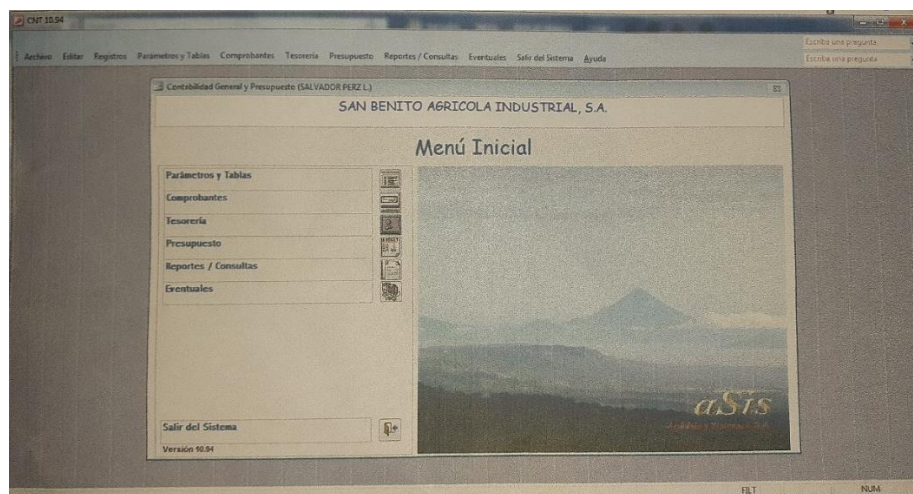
CNT 10.94

Archivo Editar Registros Parámetros y Tablas Comprobantes Tesorería Presupuesto Reportes / Consultas Eventuales Salir del Sistema Ayuda

Escriba una pregunta

Contabilidad General y Presupuesto (SALVADOR PERZ L.)

SAN BENITO AGRICOLA INDUSTRIAL, S.A.

Menú Inicial

Parámetros y Tablas

Comprobantes

Tesorería

Presupuesto

Reportes / Consultas

Eventuales

Salir del Sistema

Versión 10.94

aSis

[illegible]

FILT

NUM